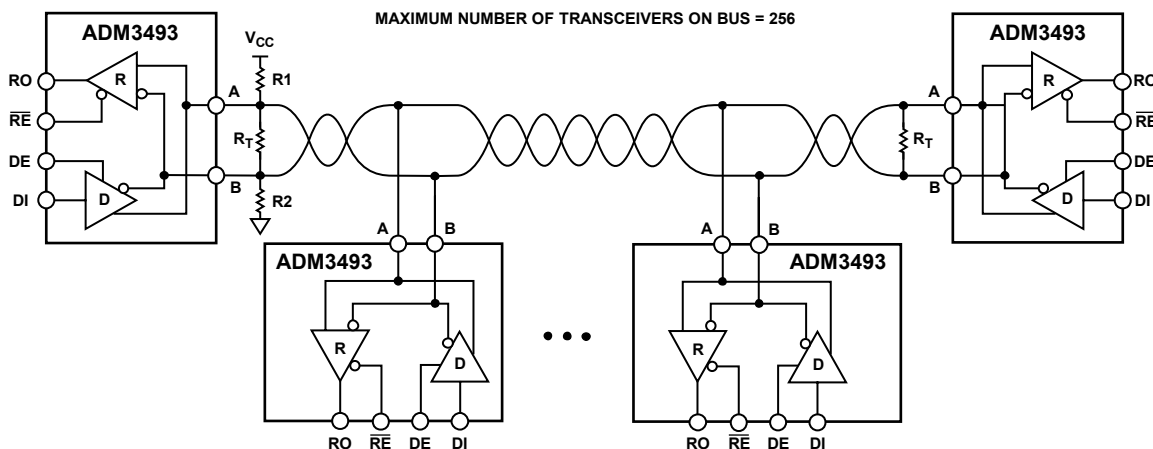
MAXIMUM NUMBER OF TRANSCEIVERS ON BUS = 256

ADM3493
RO
$\overline{RE}$
DE
DI
R
D
A
B
$V_{CC}$
R1
$R_T$
R2

ADM3493
A
B
R
D
RO
$\overline{RE}$
DE
DI

ADM3493
A
B
R
D
RO
$\overline{RE}$
DE
DI

ADM3493
$R_T$
A
B
R
D
RO
$\overline{RE}$
DE
DI